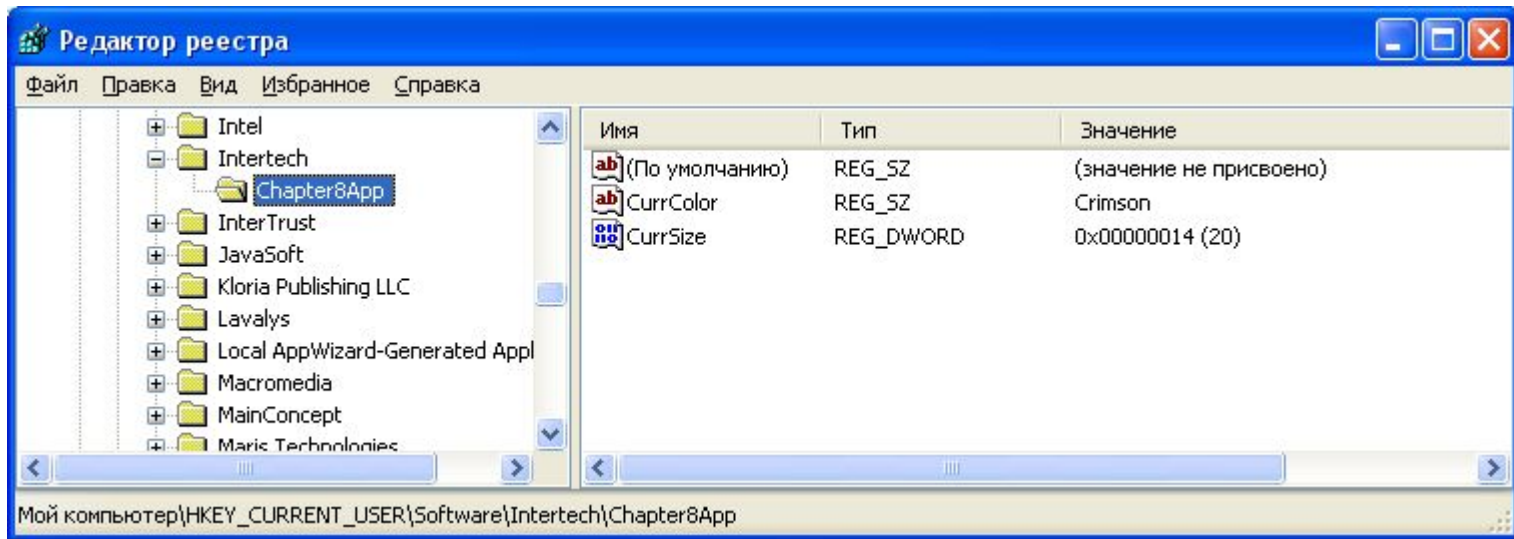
Редактор реестра

Файл Правка Вид Избранное Справка

Intel
Intertech
Chapter8App
InterTrust
JavaSoft
Kloria Publishing LLC
Lavalys
Local AppWizard-Generated Appl
Macromedia
MainConcept
Maris Technologies

| Имя | Тип | Значение |
|---|---|---|
| (По умолчанию) | REG_SZ | (значение не присвоено) |
| CurrColor | REG_SZ | Crimson |
| CurrSize | REG_DWORD | 0x00000014 (20) |

Мой компьютер\HKEY_CURRENT_USER\Software\Intertech\Chapter8App